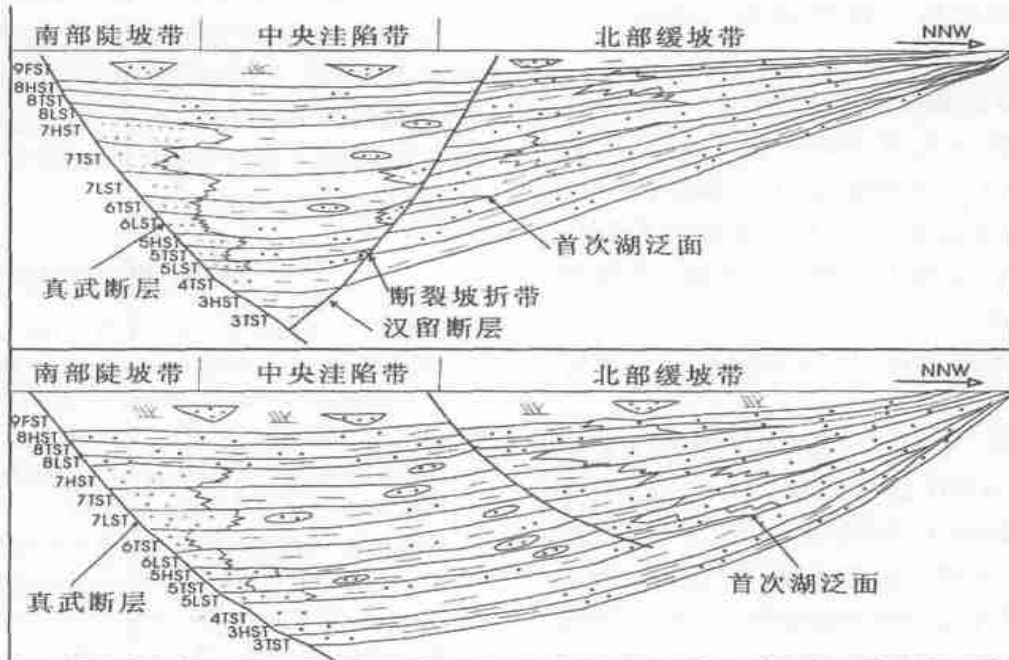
| 南部陡坡带 | 中央洼陷带 | 北部缓坡带 |
|---|---|---|

NNW

9FST
8HST
8TST
8LST
7HST
7TST
7LST
6TST
6LST
5HST
5TST
5LST
4TST
3HST
3TST

首次湖泛面
真武断层
断裂坡折带
汉留断层

| 南部陡坡带 | 中央洼陷带 | 北部缓坡带 |
|---|---|---|

NNW

9FST
8HST
8TST
8LST
7HST
7TST
7LST
6TST
6LST
5HST
5TST
5LST
4TST
3HST
3TST

真武断层
首次湖泛面